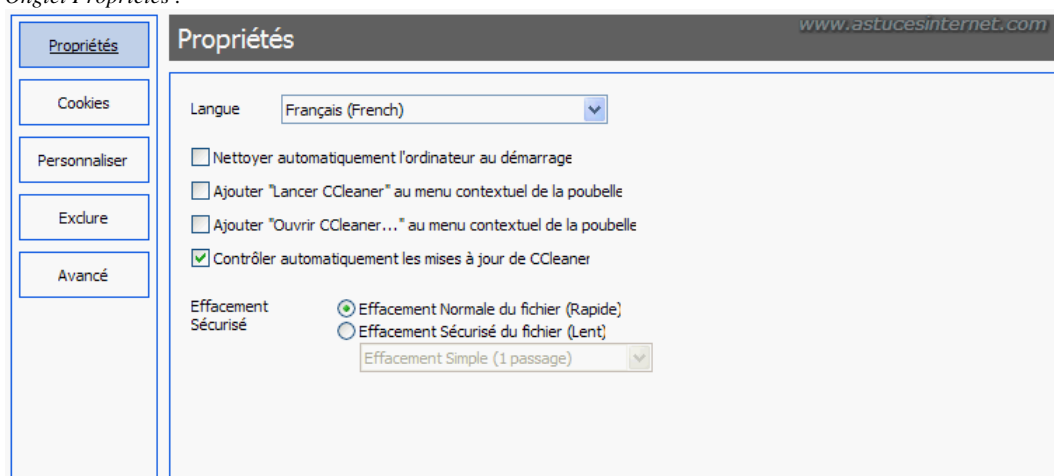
Onglet Propriétés :

Propriétés
Cookies
Personnaliser
Exclure
Avancé

www.astucesinternet.com

Propriétés

Langue Français (French)

Nettoyer automatiquement l'ordinateur au démarrage
Ajouter "Lancer CCleaner" au menu contextuel de la poubelle
Ajouter "Ouvrir CCleaner..." au menu contextuel de la poubelle
Contrôler automatiquement les mises à jour de CCleaner

Effacement Sécurisé
Effacement Normale du fichier (Rapide)
Effacement Sécurisé du fichier (Lent)
Effacement Simple (1 passage)